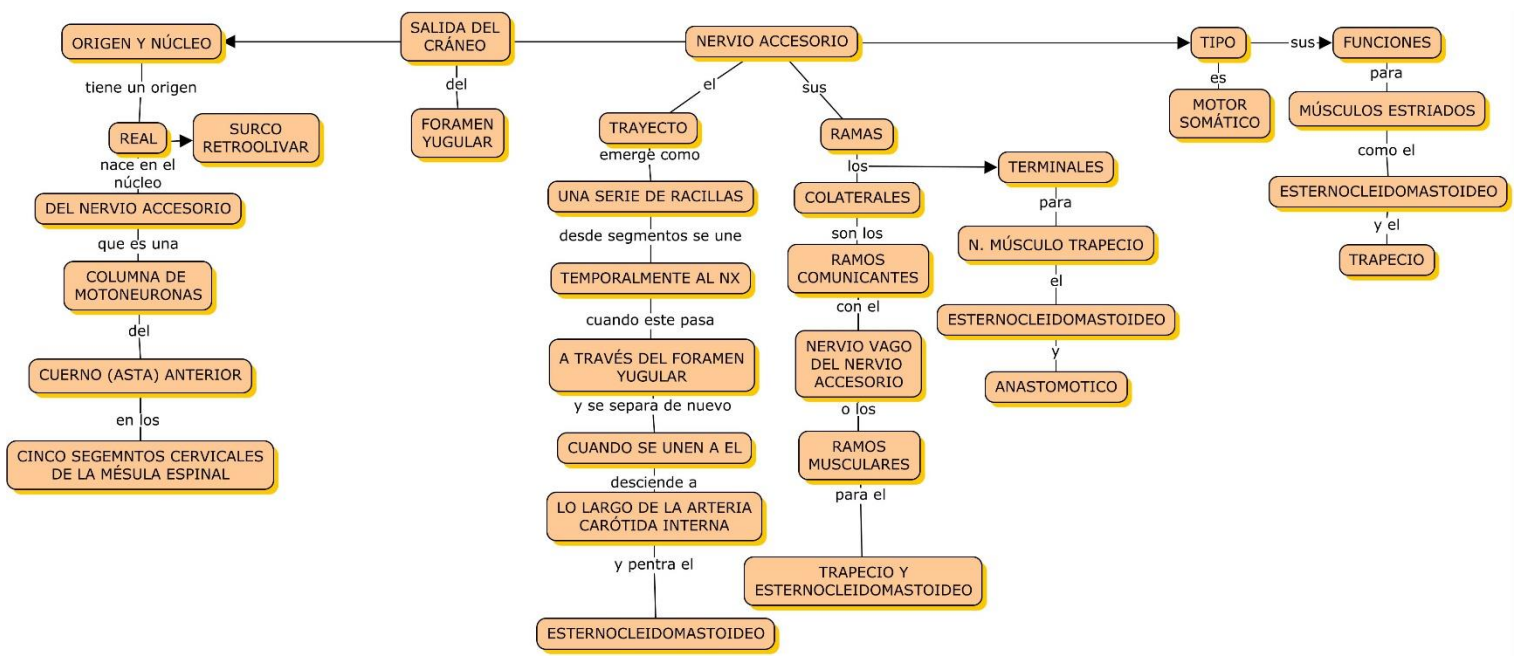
NERVIO ACCESORIO

SALIDA DEL CRÁNEO

del

FORAMEN YUGULAR

ORIGEN Y NÚCLEO

tiene un origen

REAL

SURCO RETROOLIVAR

nace en el núcleo

DEL NERVIO ACCESORIO

que es una

COLUMNA DE MOTONEURONAS

del

CUERNO (ASTA) ANTERIOR

en los

CINCO SEGEMNTOS CERVICALES DE LA MÉSULA ESPINAL

el

TRAYECTO

emerge como

UNA SERIE DE RACILLAS

desde segmentos se une

TEMPORALMENTE AL NX

cuando este pasa

A TRAVÉS DEL FORAMEN YUGULAR

y se separa de nuevo

CUANDO SE UNEN A EL

desciende a

LO LARGO DE LA ARTERIA CARÓTIDA INTERNA

y pentra el

ESTERNOCLEIDOMASTOIDEO

sus

RAMAS

los

COLATERALES

son los

RAMOS COMUNICANTES

con el

NERVIO VAGO DEL NERVIO ACCESORIO

o los

RAMOS MUSCULARES

para el

TRAPECIO Y ESTERNOCLEIDOMASTOIDEO

TERMINALES

para

N. MÚSCULO TRAPECIO

el

ESTERNOCLEIDOMASTOIDEO

y

ANASTOMOTICO

TIPO

es

MOTOR SOMÁTICO

sus

FUNCIONES

para

MÚSCULOS ESTRIADOS

como el

ESTERNOCLEIDOMASTOIDEO

y el

TRAPECIO